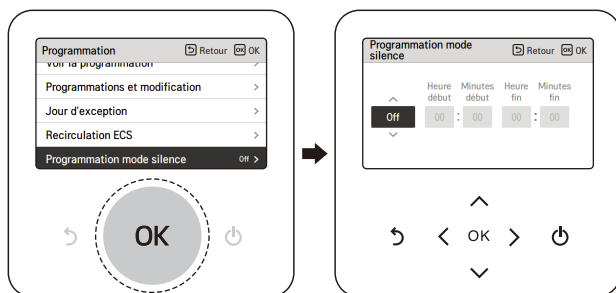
Programmation
Retour OK OK
Voir la programmation >
Programmations et modification >
Jour d'exception >
Recirculation ECS >
Programmation mode silence Off >

OK

Programmation mode silence
Retour OK OK
Heure début
Minutes début
Heure fin
Minutes fin
Off
00 : 00
00 : 00

OK